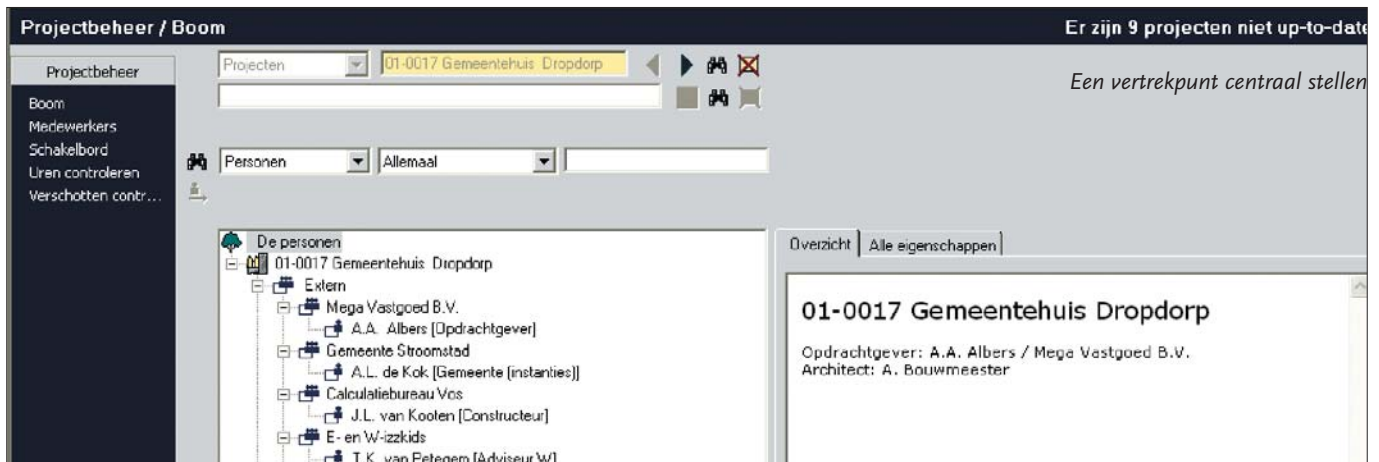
Projectbeheer / Boom

Er zijn 9 projecten niet up-to-date

Projectbeheer
Boom
Medewerkers
Schakelbord
Uren controleren
Verschotten contr...

Projecten
01-0017 Gemeentehuis Dropdorp

Een vertrekpunt centraal stellen

Personen
Allemaal

De personen
01-0017 Gemeentehuis Dropdorp
Extern
Mega Vastgoed B.V.
A.A. Albers [Opdrachtgever]
Gemeente Stroomstad
A.L. de Kok [Gemeente (instanties)]
Calculatiebureau Vos
J.L. van Kooten [Constructeur]
E- en W-izzkids
T.K. van Petegem [Adviseur W]

Overzicht
Alle eigenschappen

01-0017 Gemeentehuis Dropdorp

Opdrachtgever: A.A. Albers / Mega Vastgoed B.V.
Architect: A. Bouwmeester